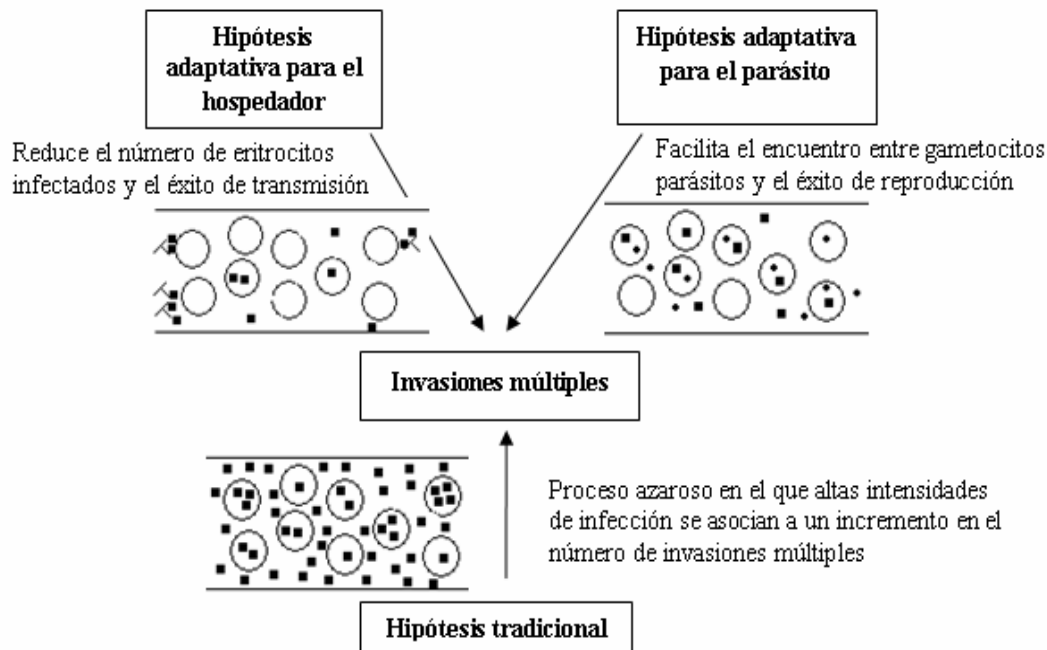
Hipótesis adaptativa para el hospedador

Hipótesis adaptativa para el parásito

Reduce el número de eritrocitos infectados y el éxito de transmisión

Facilita el encuentro entre gametocitos parásitos y el éxito de reproducción

Invasiones múltiples

Proceso azaroso en el que altas intensidades de infección se asocian a un incremento en el número de invasiones múltiples

Hipótesis tradicional